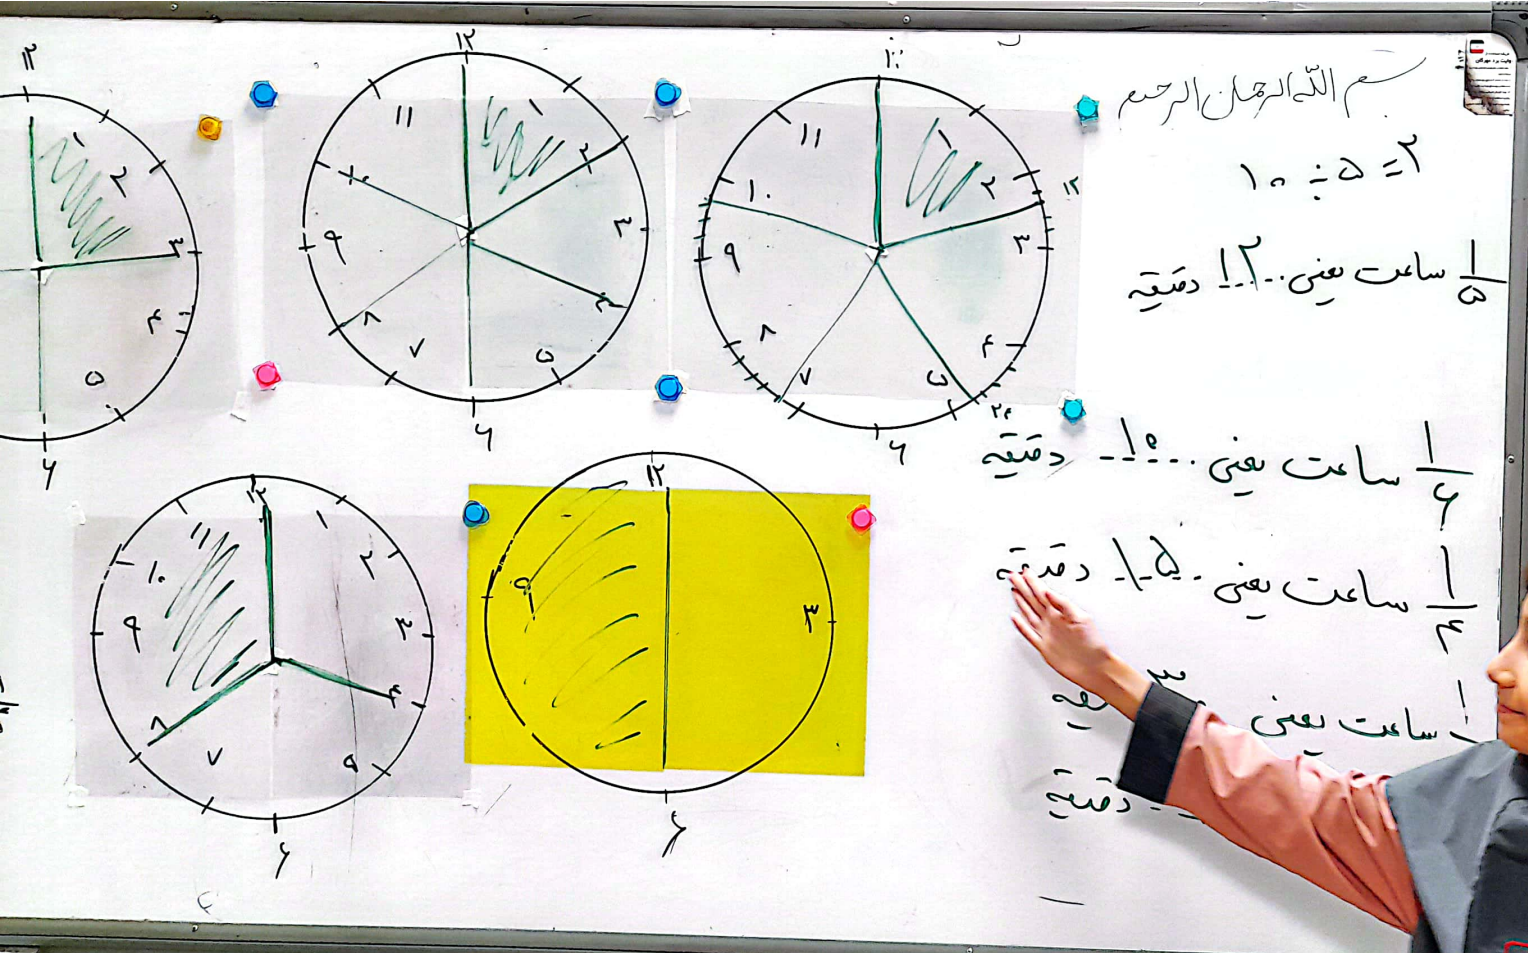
بسم الله الرحمن الرحیم

$۱۰ \div ۵ = ۲$

$\frac{۱}{۵}$ ساعت یعنی ...۱۲... دقیقه

$\frac{۱}{۶}$ ساعت یعنی ...۱۰... دقیقه

$\frac{۱}{۴}$ ساعت یعنی ..۱۵.. دقیقه

$\frac{۱}{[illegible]}$ ساعت یعنی ۳۰ دقیقه

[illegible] دقیقه

۱۲
۱۱
۱
۲
۳
۴
۵
۶
۷
۸
۹
۱۰
۲۰